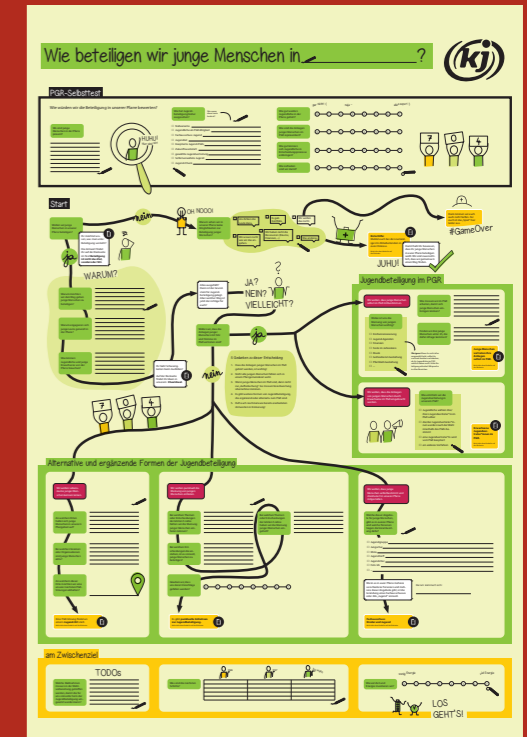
Wie beteiligen wir junge Menschen in ____________?

kj

PGR-Selbsttest

Wie würden wir die Beteiligung in unserer Pfarre bewerten?

JUHU!

Start

nein

OH NOOO!

ja

WARUM?

JUHU!

#GameOver

JA?
NEIN?
VIELLEICHT?

ja

nein

Jugendbeteiligung im PGR

Alternative und ergänzende Formen der Jugendbeteiligung

am Zwischenziel

TODOs

LOS GEHT'S!